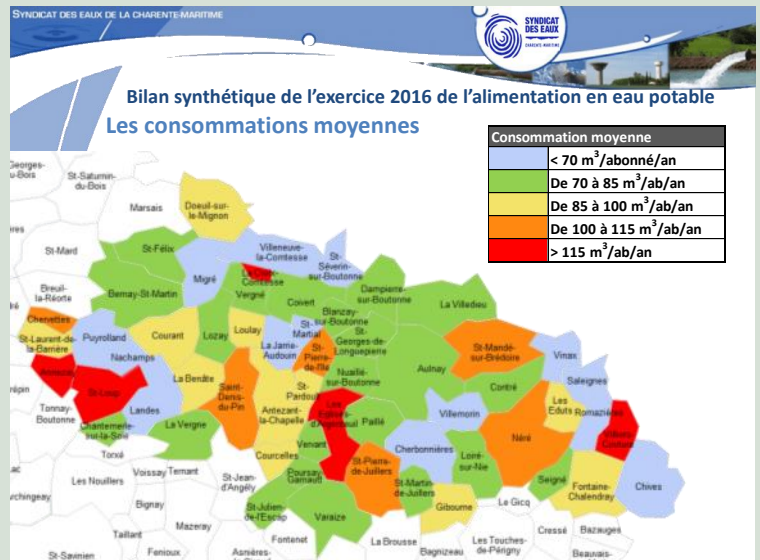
SYNDICAT DES EAUX DE LA CHARENTE-MARITIME

SYNDICAT DES EAUX
CHARENTE-MARITIME

Bilan synthétique de l'exercice 2016 de l'alimentation en eau potable

Les consommations moyennes

| Consommation moyenne | |
|---|---|
| | < 70 $m^3$/abonné/an |
| | De 70 à 85 $m^3$/ab/an |
| | De 85 à 100 $m^3$/ab/an |
| | De 100 à 115 $m^3$/ab/an |
| | > 115 $m^3$/ab/an |

Georges-du-Bois
St-Saturnin-du-Bois
Marsais
Doeuil-sur-le-Mignon
St-Mard
St-Félix
Villeneuve-la-Comtesse
St-Séverin-sur-Boutonne
Breuil-la-Réorte
Bernay-St-Martin
Migré
La Croix-Comtesse
Dampierre-sur-Boutonne
Vergné
Coivert
La Villedieu
Chervettes
Blanzay-sur-Boutonne
St-Laurent-de-la-Barrière
Puyrolland
Courant
Loulay
St-Martial
St-Georges-de-Longuepierre
St-Mandé-sur-Brédoire
Lozay
La Jarrie-Audouin
Nachamps
St-Pierre-de-l'Isle
Vinax
Nuaillé-sur-Boutonne
Aulnay
Saleignes
La Benâte
Saint-Denis-du-Pin
St-Pardoult
Contré
St-Loup
Antezant-la-Chapelle
Les Églises-d'Argenteuil
Les Eduts
Romazières
Tonnay-Boutonne
Landes
Villemorin
Paillé
Chantemerle-sur-la-Soie
La Vergne
Néré
Villiers-Couture
Charbonnières
Vervant
Loiré-sur-Nie
Torxé
Courcelles
Poursay-Garnaud
St-Pierre-de-Juillers
Voissay
Ternant
St-Jean-d'Angély
Les Nouillers
St-Martin-de-Juillers
Seigné
Fontaine-Chalendray
Chives
Bignay
Gibourne
Le Gicq
St-Julien-de-l'Escap
Varaize
Mazeray
Cressé
Bazauges
Taillant
Fontenet
La Brousse
Les Touches-de-Périgny
St-Savinien
Fenioux
Asnières-
Bagnizeau
Beauvais-
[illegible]